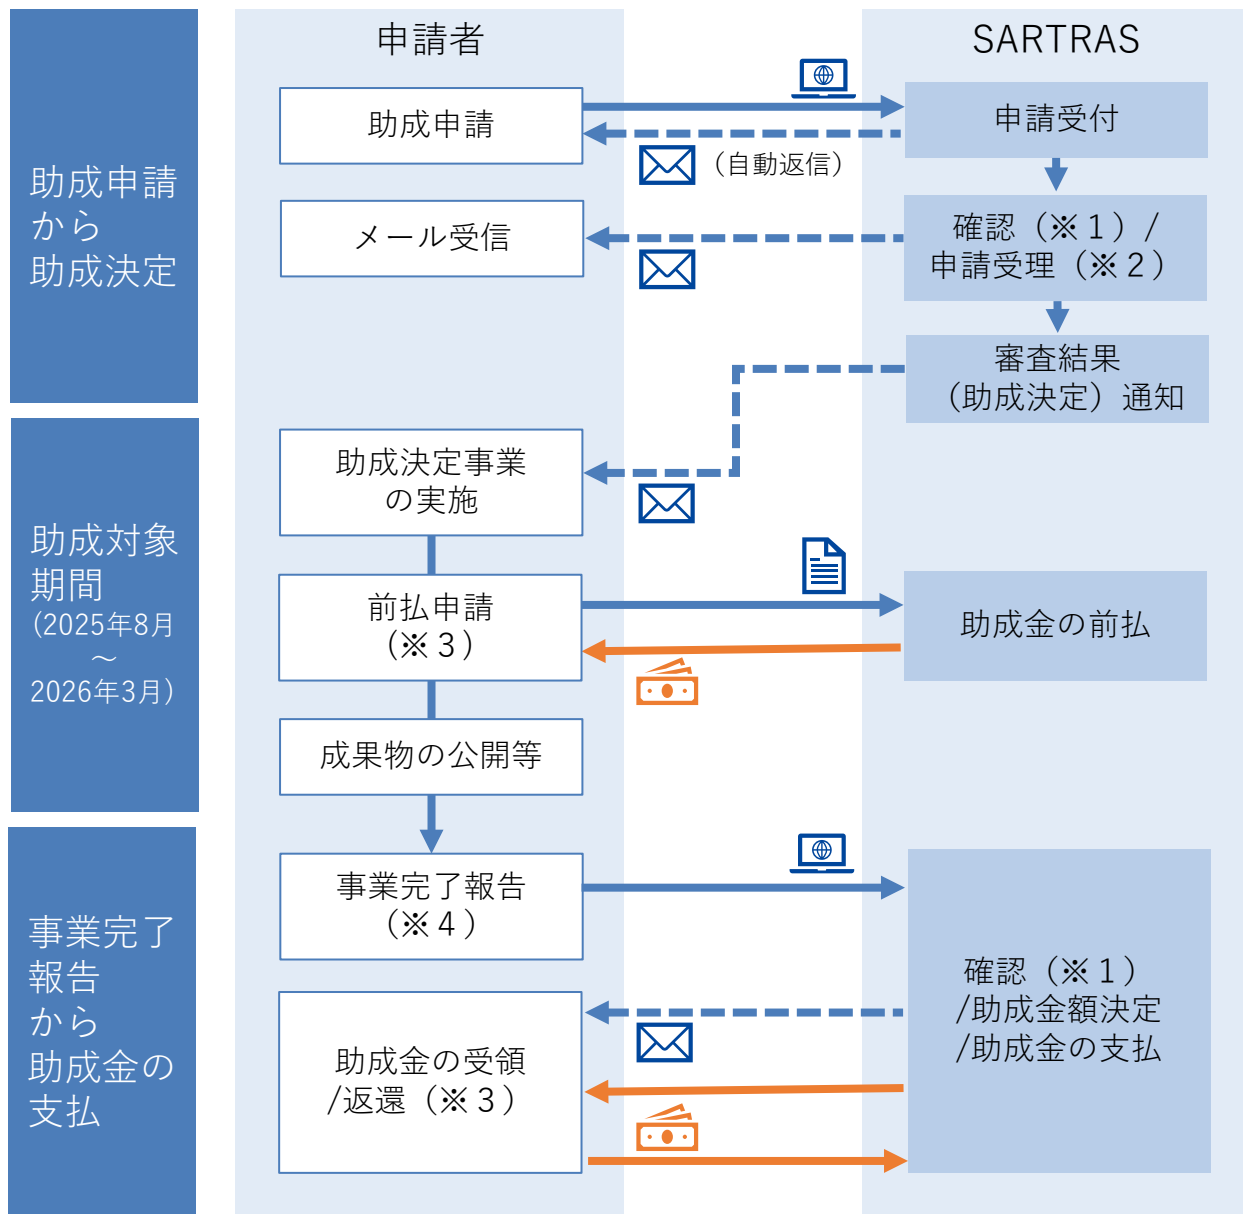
助成申請
から
助成決定

申請者

SARTRAS

助成申請

申請受付

（自動返信）

メール受信

確認（※１）／
申請受理（※２）

審査結果
（助成決定）通知

助成対象
期間
(2025年8月
～
2026年3月)

助成決定事業
の実施

前払申請
（※３）

助成金の前払

成果物の公開等

事業完了
報告
から
助成金の
支払

事業完了報告
（※４）

確認（※１）
/助成金額決定
/助成金の支払

助成金の受領
/返還（※３）